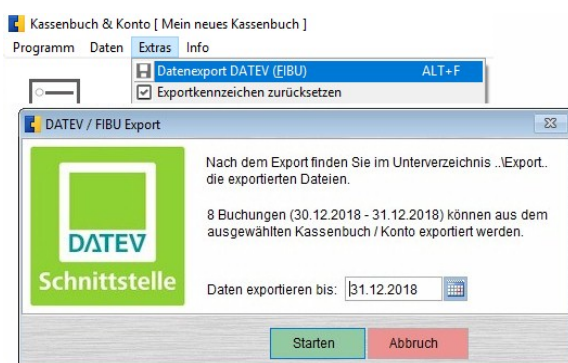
Kassenbuch & Konto [ Mein neues Kassenbuch ]

Programm Daten Extras Info

Datenexport DATEV (FIBU) ALT+F

Exportkennzeichen zurücksetzen

DATEV / FIBU Export

DATEV

Schnittstelle

Nach dem Export finden Sie im Unterverzeichnis ..\Export.. die exportierten Dateien.

8 Buchungen (30.12.2018 - 31.12.2018) können aus dem ausgewählten Kassenbuch / Konto exportiert werden.

Daten exportieren bis: 31.12.2018

Starten Abbruch